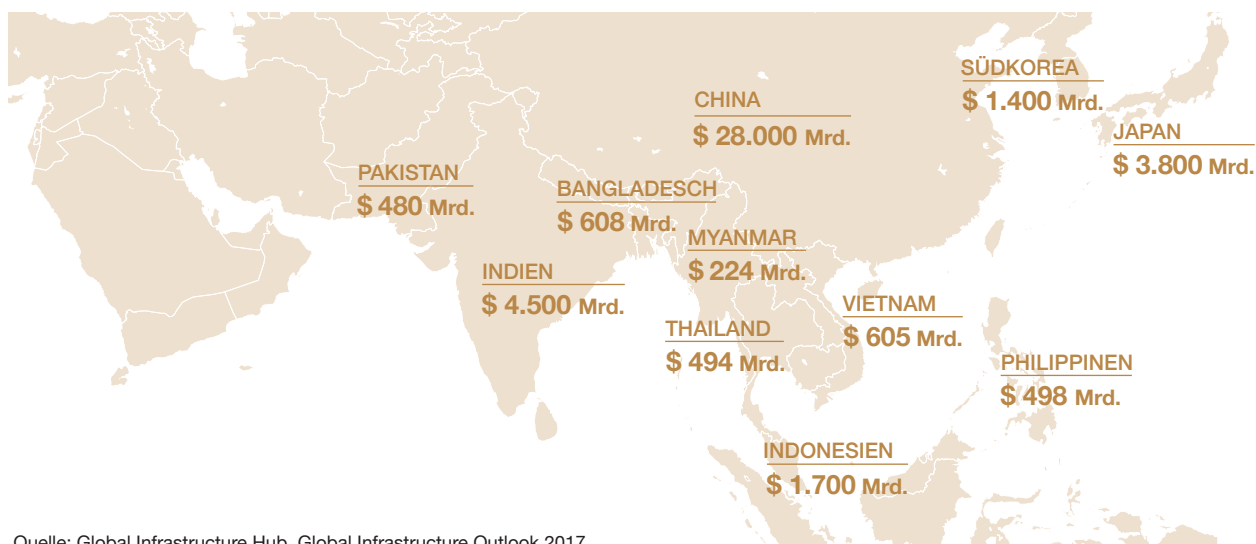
SÜDKOREA
$ 1.400 Mrd.

CHINA
$ 28.000 Mrd.

JAPAN
$ 3.800 Mrd.

PAKISTAN
$ 480 Mrd.

BANGLADESCH
$ 608 Mrd.

MYANMAR
$ 224 Mrd.

INDIEN
$ 4.500 Mrd.

VIETNAM
$ 605 Mrd.

THAILAND
$ 494 Mrd.

PHILIPPINEN
$ 498 Mrd.

INDONESIEN
$ 1.700 Mrd.

Quelle: Global Infrastructure Hub, Global Infrastructure Outlook 2017